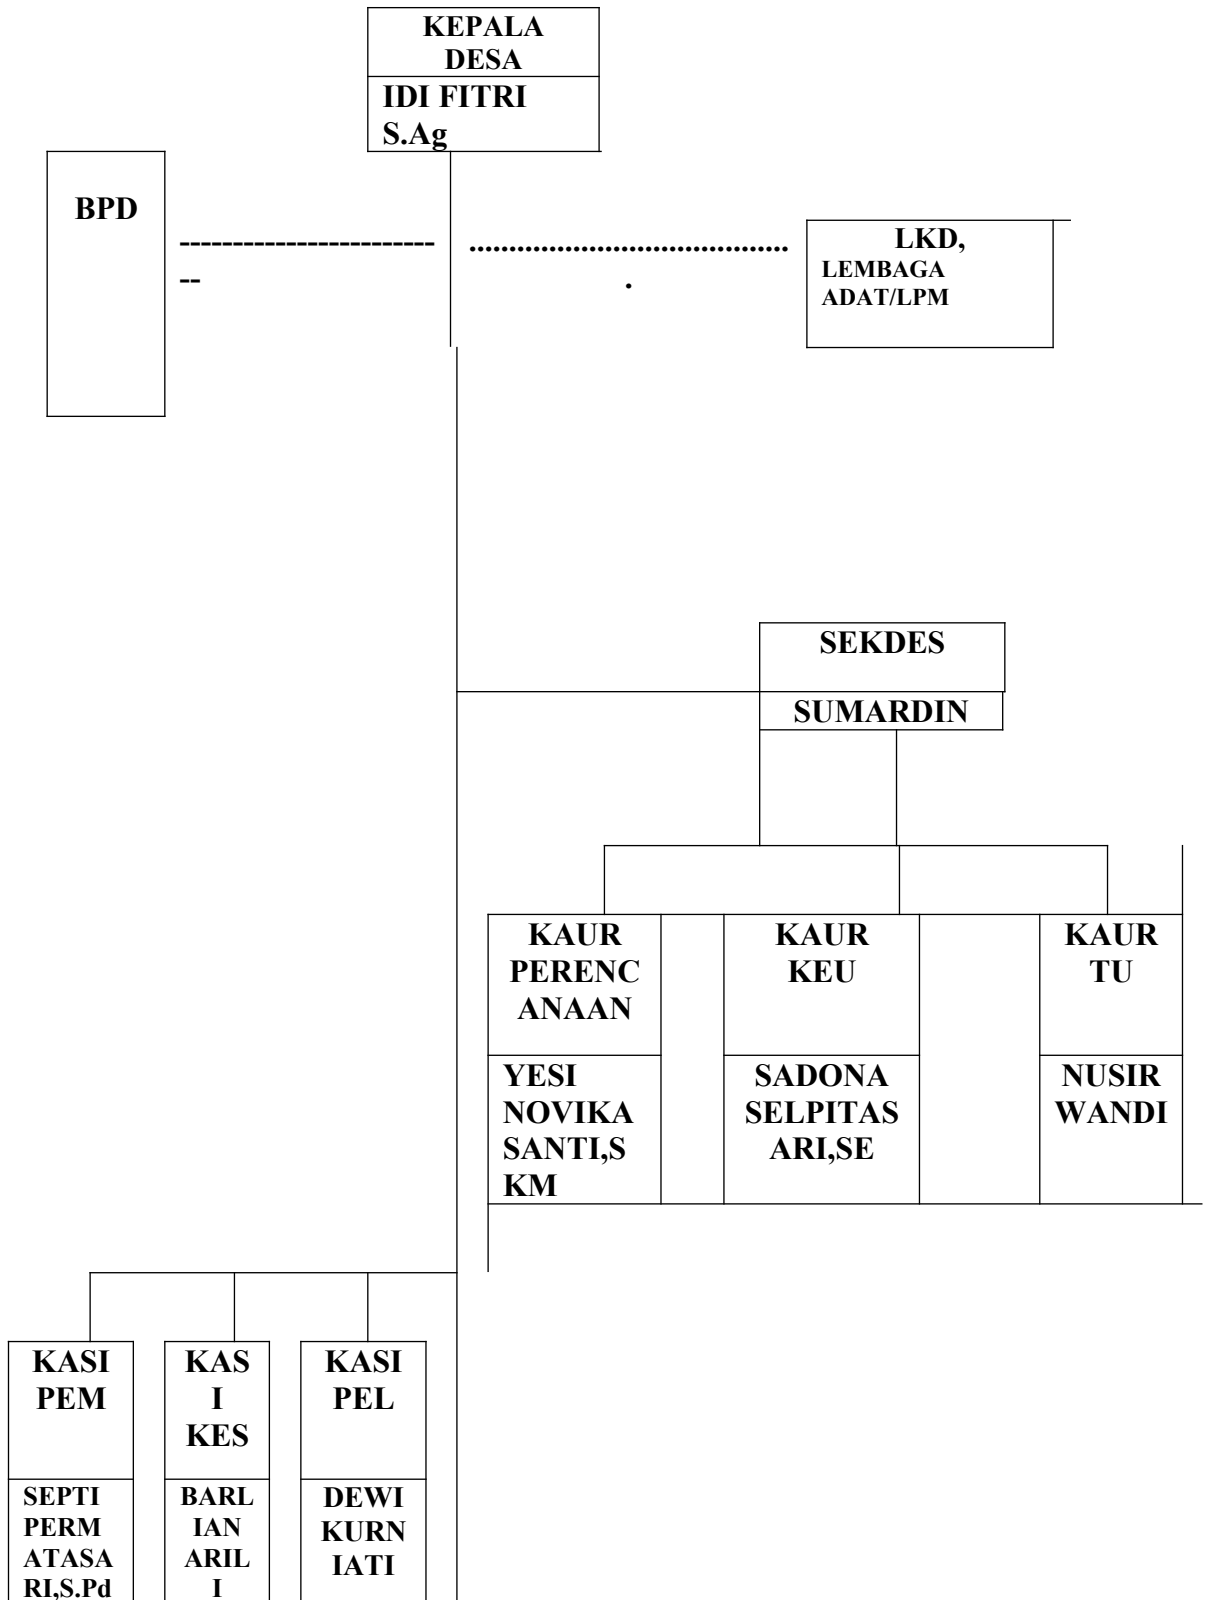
KEPALA DESA

IDI FITRI S.Ag

BPD

--------------------------

.....................................
.

LKD, LEMBAGA ADAT/LPM

SEKDES

SUMARDIN

KAUR PERENCANAAN

YESI NOVIKA SANTI,SKM

KAUR KEU

SADONA SELPITASARI,SE

KAUR TU

NUSIR WANDI

KASI PEM

SEPTI PERMATASARI,S.Pd

KASI KES

BARLIAN ARILI

KASI PEL

DEWI KURNIATI